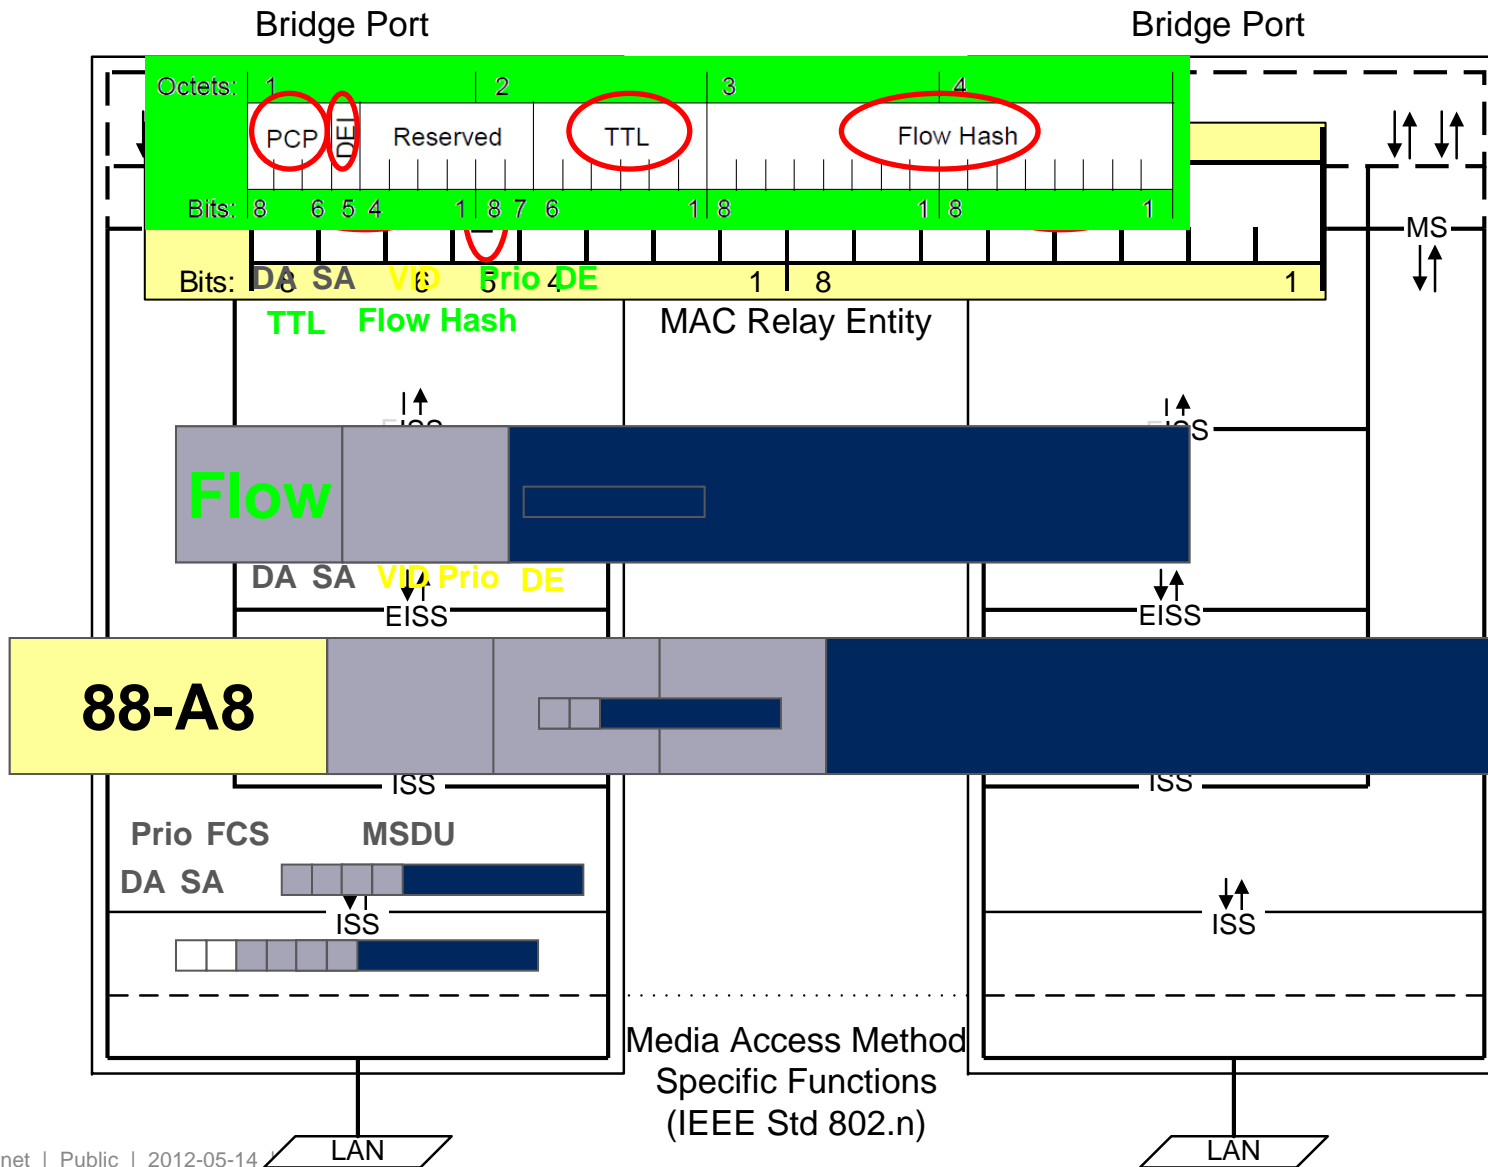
Bridge Port

Bridge Port

Octets: 1 2 3 4

PCP DEI Reserved TTL Flow Hash

Bits: 8 6 5 4 1 8 7 6 1 8 1 8 1

MS

Bits: DA 8 SA VID 6 5 Prio 4 DE 1 8 1

TTL Flow Hash

MAC Relay Entity

EISS

EISS

Flow

DA SA VID Prio DE

EISS

EISS

88-A8

ISS

ISS

Prio FCS MSDU

DA SA

ISS

ISS

Media Access Method Specific Functions (IEEE Std 802.n)

net | Public | 2012-05-14 |

LAN

LAN